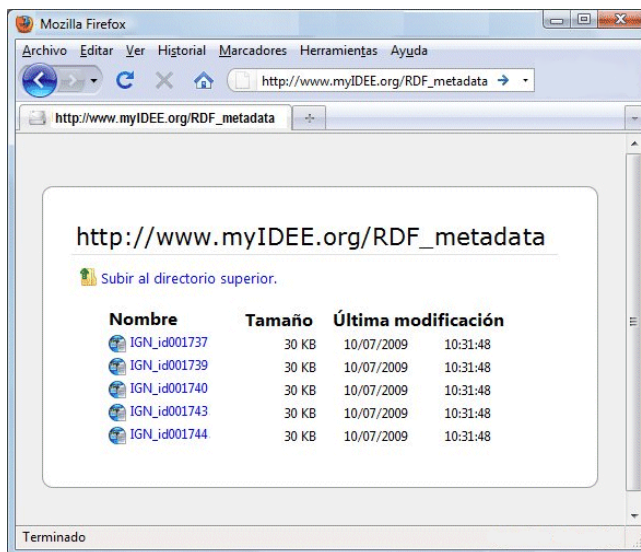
Mozilla Firefox

Archivo Editar Ver Historial Marcadores Herramientas Ayuda

http://www.myIDEE.org/RDF_metadata

http://www.myIDEE.org/RDF_metadata

http://www.myIDEE.org/RDF_metadata

Subir al directorio superior.

| Nombre | Tamaño | Última modificación | |
|---|---|---|---|
| IGN_id001737 | 30 KB | 10/07/2009 | 10:31:48 |
| IGN_id001739 | 30 KB | 10/07/2009 | 10:31:48 |
| IGN_id001740 | 30 KB | 10/07/2009 | 10:31:48 |
| IGN_id001743 | 30 KB | 10/07/2009 | 10:31:48 |
| IGN_id001744 | 30 KB | 10/07/2009 | 10:31:48 |

Terminado